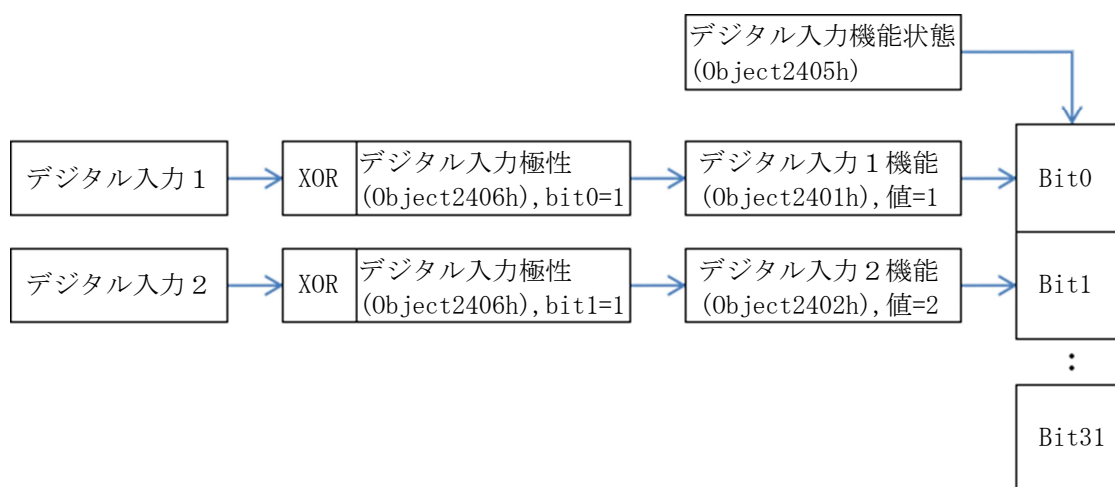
デジタル入力機能状態
(Object2405h)

デジタル入力１

XOR

デジタル入力極性
(Object2406h),bit0=1

デジタル入力１機能
(Object2401h),値=1

Bit0

デジタル入力２

XOR

デジタル入力極性
(Object2406h),bit1=1

デジタル入力２機能
(Object2402h),値=2

Bit1

:

Bit31